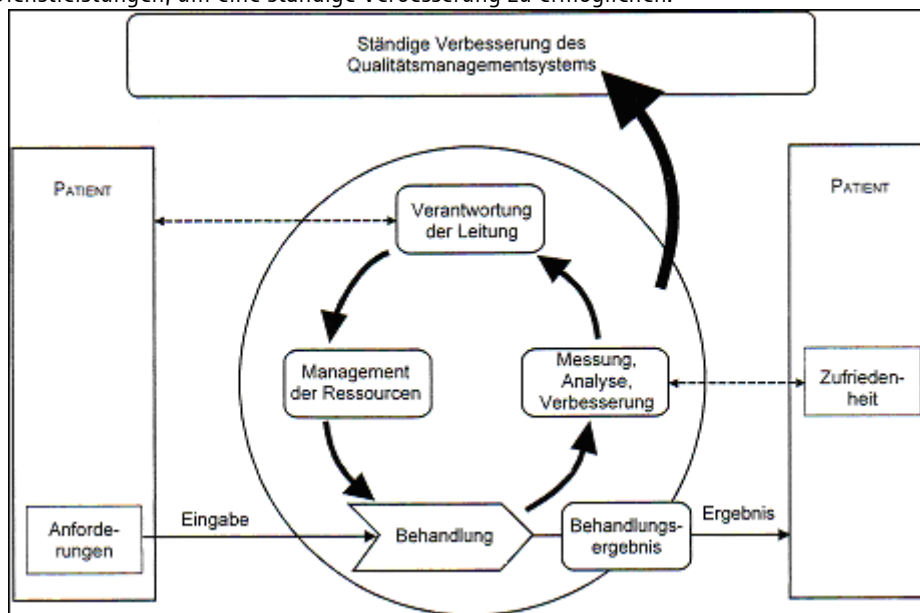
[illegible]stleistungen, um eine ständige Verbesserung zu ermöglichen.

Ständige Verbesserung des Qualitätsmanagementsystems

PATIENT

Verantwortung der Leitung

PATIENT

Management der Ressourcen

Messung, Analyse, Verbesserung

Zufriedenheit

Anforderungen

Eingabe

Behandlung

Behandlungsergebnis

Ergebnis